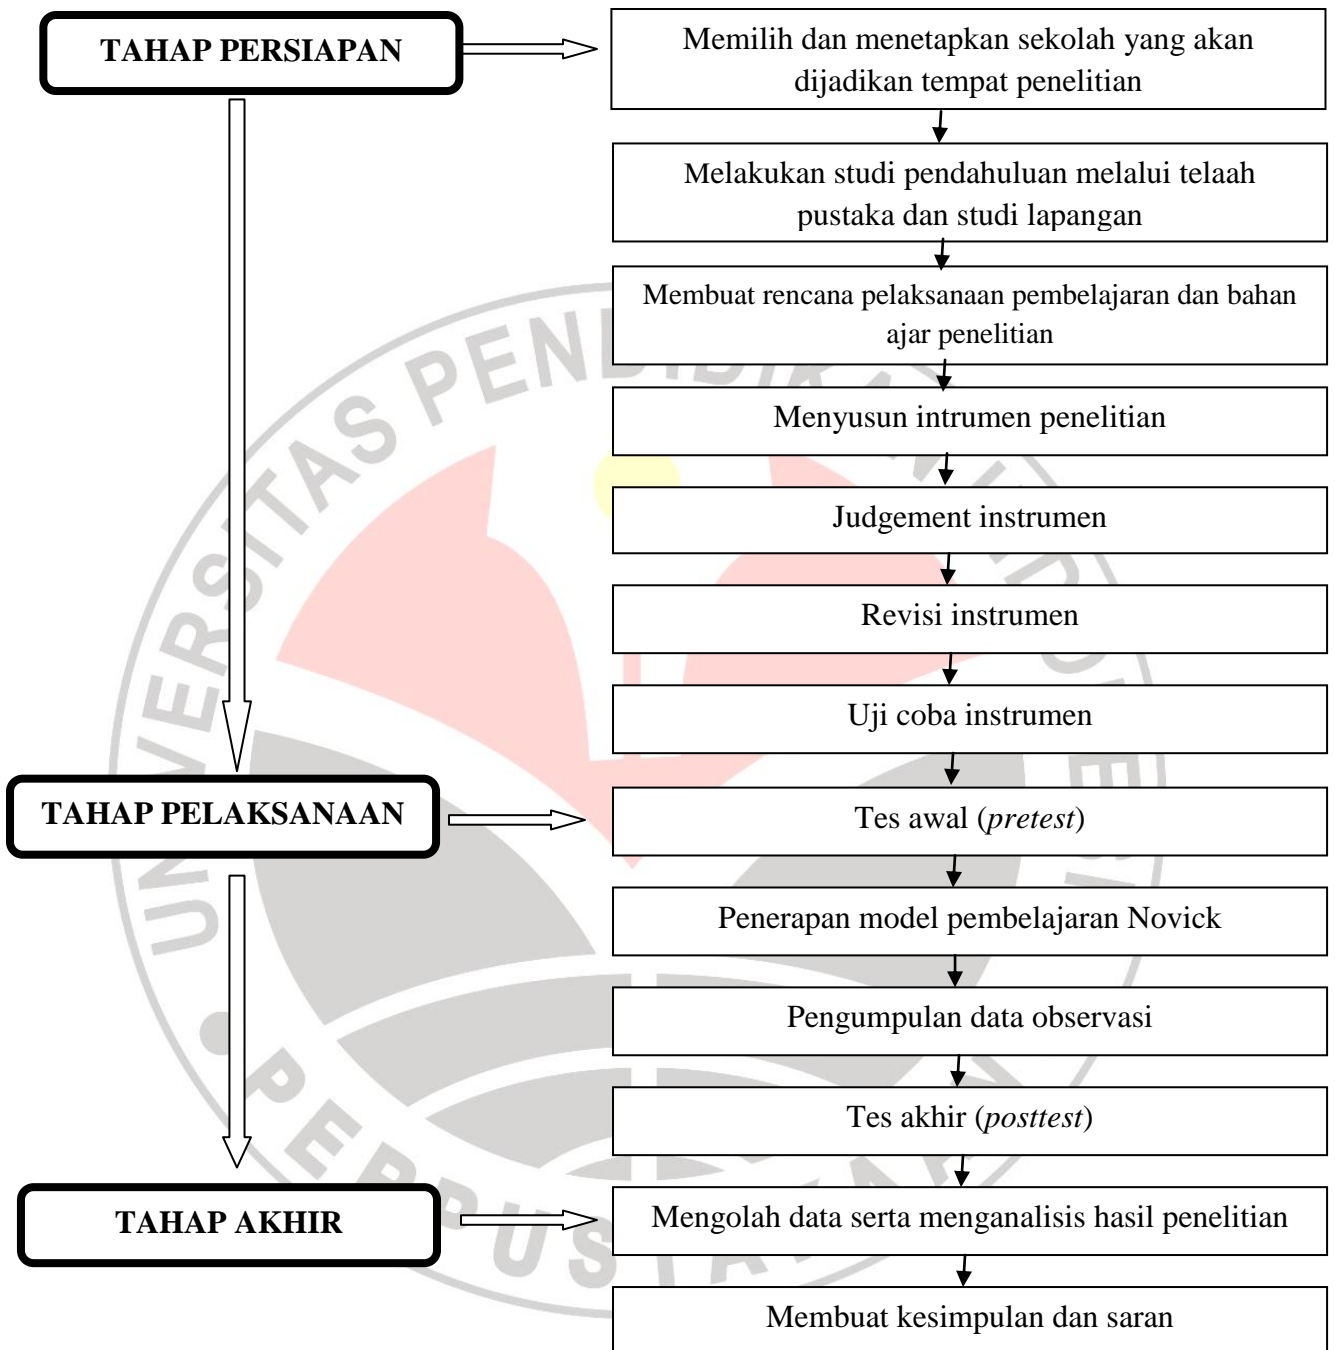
TAHAP PERSIAPAN

Memilih dan menetapkan sekolah yang akan dijadikan tempat penelitian

Melakukan studi pendahuluan melalui telaah pustaka dan studi lapangan

Membuat rencana pelaksanaan pembelajaran dan bahan ajar penelitian

Menyusun intrumen penelitian

Judgement instrumen

Revisi instrumen

Uji coba instrumen

TAHAP PELAKSANAAN

Tes awal (*pretest*)

Penerapan model pembelajaran Novick

Pengumpulan data observasi

Tes akhir (*posttest*)

TAHAP AKHIR

Mengolah data serta menganalisis hasil penelitian

Membuat kesimpulan dan saran